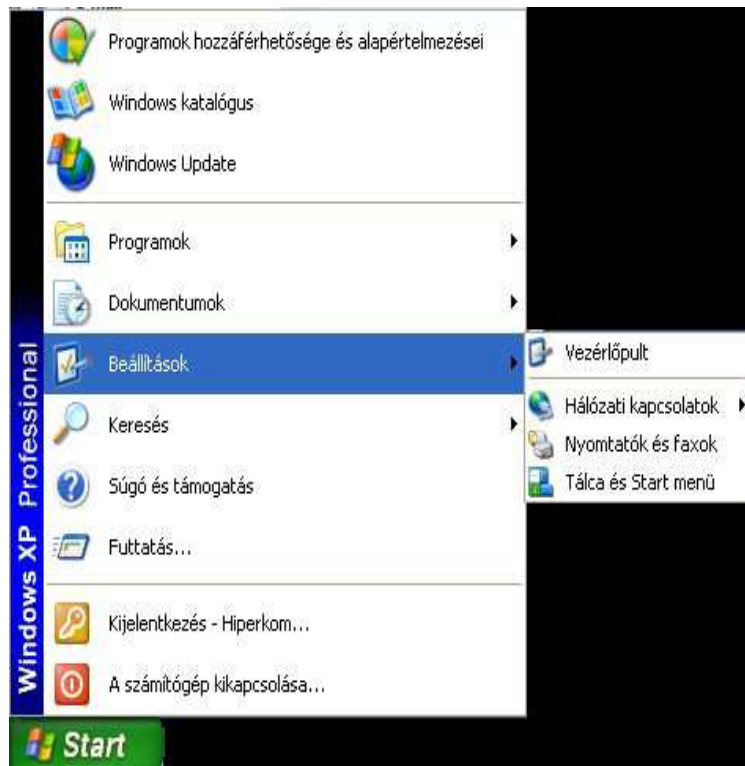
Programok hozzáférhetősége és alapértelmezései

Windows katalógus

Windows Update

Programok

Dokumentumok

Beállítások

Vezérlőpult

Hálózati kapcsolatok

Nyomtatók és faxok

Tálca és Start menü

Keresés

Súgó és támogatás

Futtatás...

Kijelentkezés - Hiperkom...

A számítógép kikapcsolása...

Windows XP Professional

Start